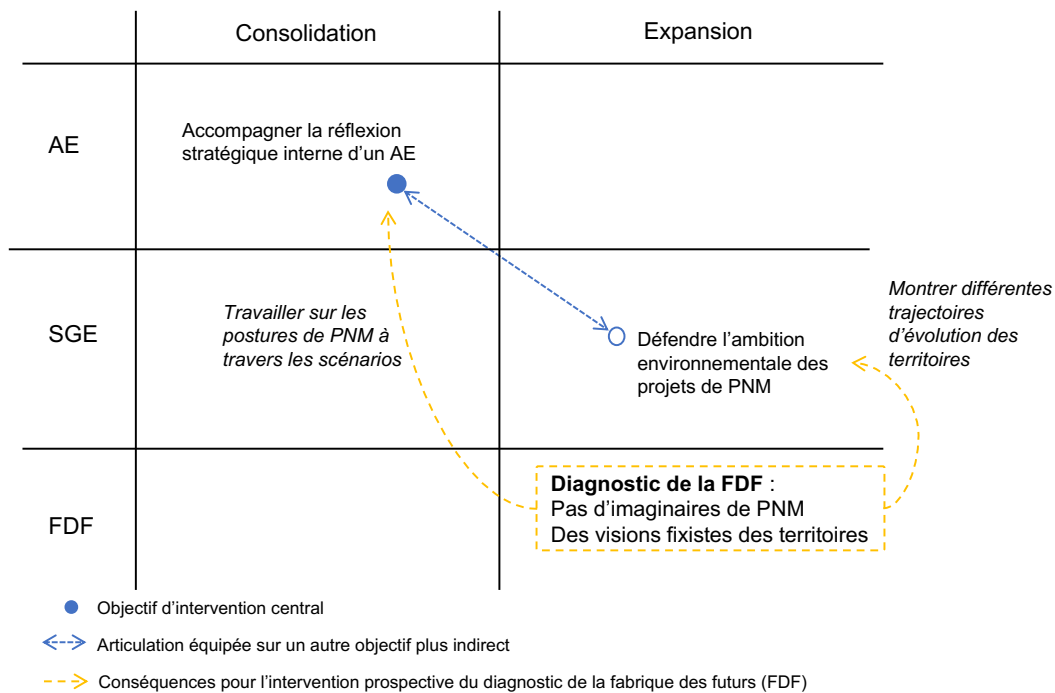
| | Consolidation | Expansion |
|---|---|---|
| AE | Accompagner la réflexion stratégique interne d'un AE | |
| SGE | *Travailler sur les postures de PNM à travers les scénarios* | Défendre l'ambition environnementale des projets de PNM |
| FDF | | **Diagnostic de la FDF** : Pas d'imaginaires de PNM Des visions fixistes des territoires |

*Montrer différentes trajectoires d'évolution des territoires*

Objectif d'intervention central

Articulation équipée sur un autre objectif plus indirect

Conséquences pour l'intervention prospective du diagnostic de la fabrique des futurs (FDF)